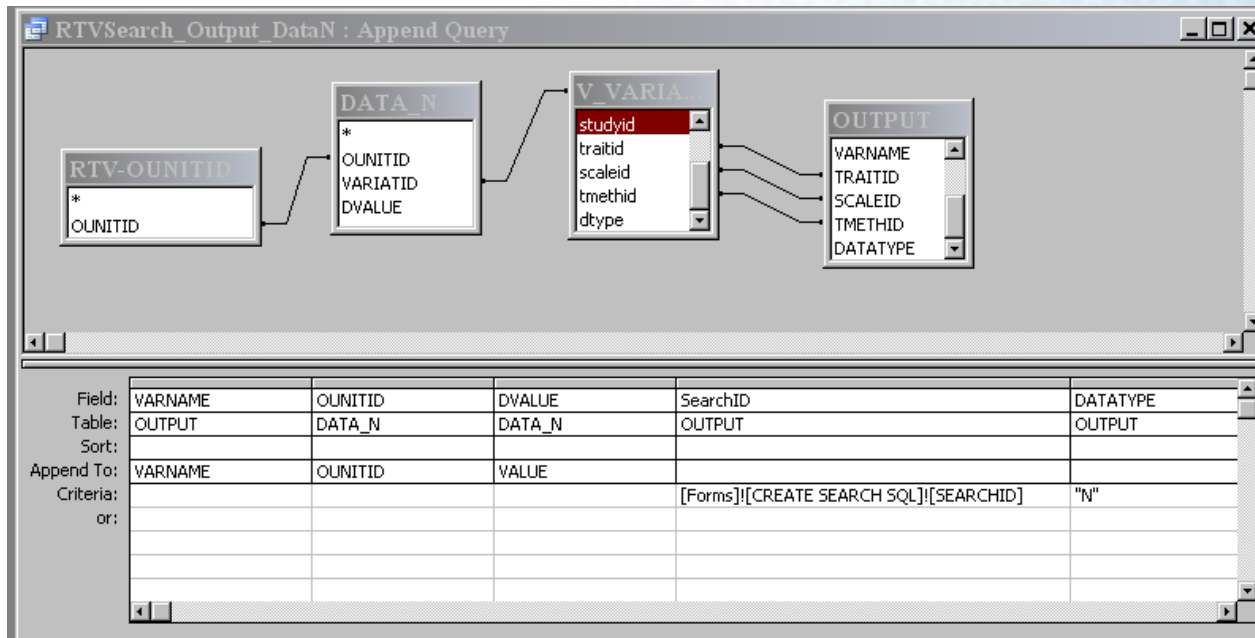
RTVSearch_Output_DataN : Append Query

RTV-OUNITID
*
OUNITID

DATA_N
*
OUNITID
VARIATID
DVALUE

V_VARIA...
studyid
traitid
scaleid
tmethid
dtype

OUTPUT
VARNAME
TRAITID
SCALEID
TMETHID
DATATYPE

| | | | | | |
|---|---|---|---|---|---|
| Field: | VARNAME | OUNITID | DVALUE | SearchID | DATATYPE |
| Table: | OUTPUT | DATA_N | DATA_N | OUTPUT | OUTPUT |
| Sort: | | | | | |
| Append To: | VARNAME | OUNITID | VALUE | | |
| Criteria: | | | | [Forms]![CREATE SEARCH SQL]![SEARCHID] | "N" |
| or: | | | | | |